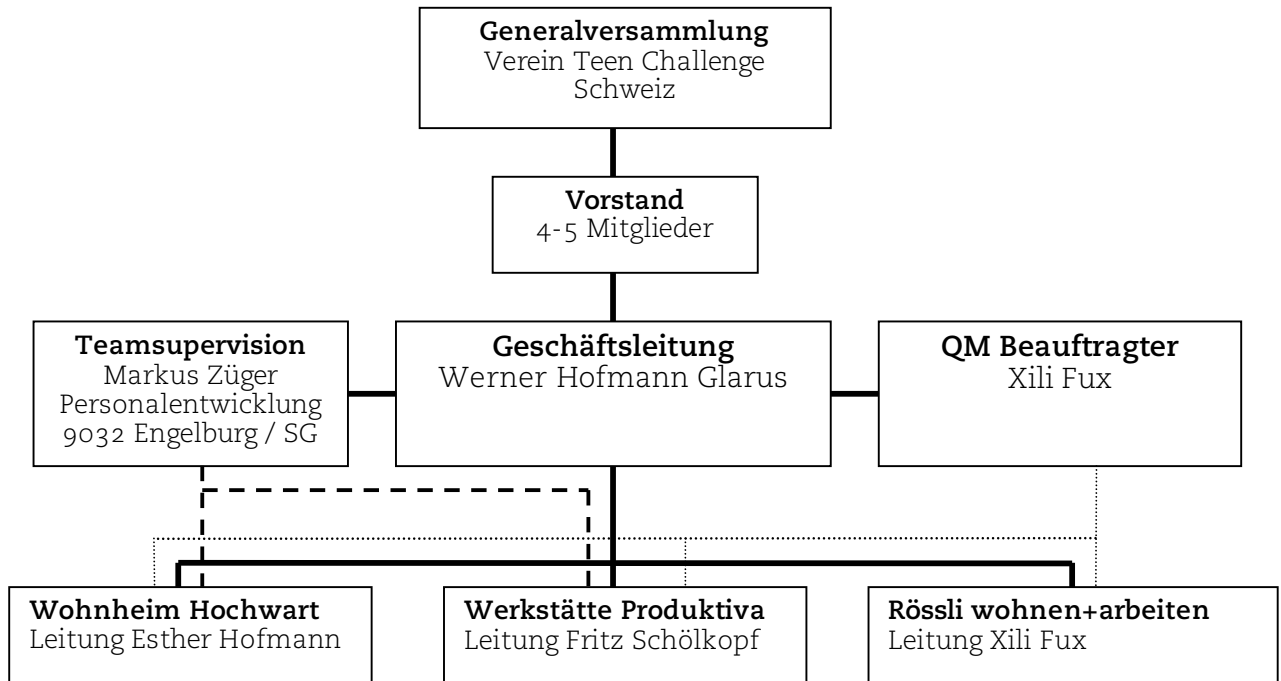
**Generalversammlung**
Verein Teen Challenge Schweiz

**Vorstand**
4-5 Mitglieder

**Teamsupervision**
Markus Züger
Personalentwicklung
9032 Engelburg / SG

**Geschäftsleitung**
Werner Hofmann Glarus

**QM Beauftragter**
Xili Fux

**Wohnheim Hochwart**
Leitung Esther Hofmann

**Werkstätte Produktiva**
Leitung Fritz Schölkopf

**Rössli wohnen+arbeiten**
Leitung Xili Fux